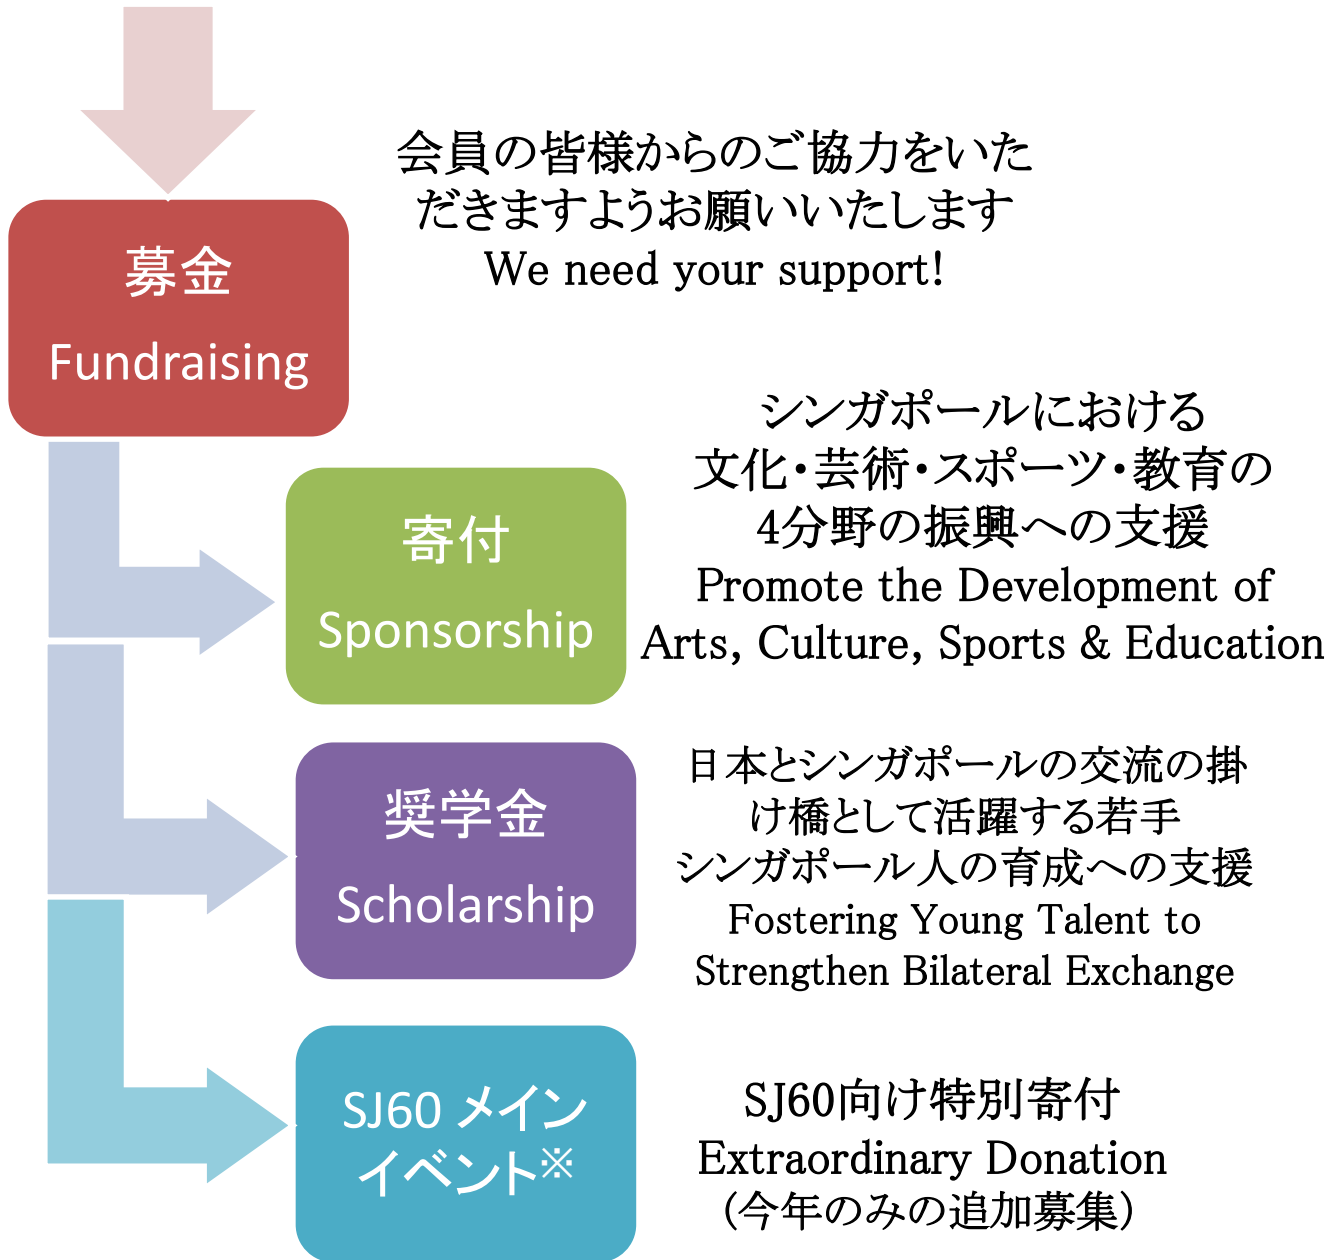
会員の皆様からのご協力をいただきますようお願いいたします
We need your support!

募金
Fundraising

寄付
Sponsorship

シンガポールにおける
文化・芸術・スポーツ・教育の
4分野の振興への支援
Promote the Development of
Arts, Culture, Sports & Education

奨学金
Scholarship

日本とシンガポールの交流の掛け橋として活躍する若手
シンガポール人の育成への支援
Fostering Young Talent to
Strengthen Bilateral Exchange

SJ60 メインイベント※

SJ60向け特別寄付
Extraordinary Donation
(今年のみの追加募集)